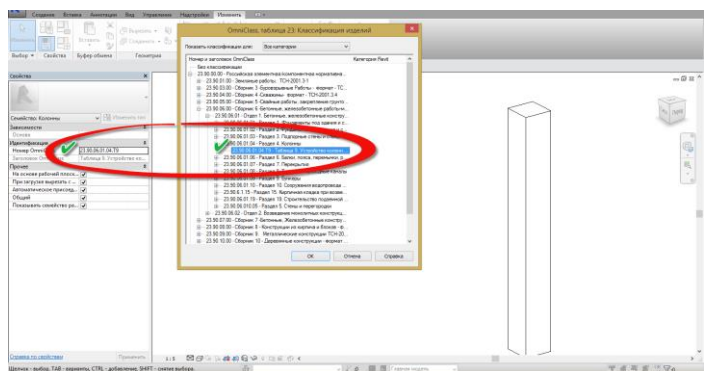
Создание Вставка Аннотации Вид Управление Надстройки Изменить

Выбор Свойства Буфер обмена Геометрия

Свойства

Семейство: Колонны Изменить тип

Зависимости
Основа
Идентификация
Номер OmniClass 23.30.06.01.04.70
Заголовок OmniClass Таблица 8. Устройство ко...
Прочее
На основе рабочей плоско...
При загрузке вырезать п...
Автоматически присоед...
Общий
Показывать семейство ра...

Справка по свойствам Применить

OmniClass, таблица 23: Классификация изделий

Показать классификацию для: Все категории

Номер и заголовок OmniClass Категория Revit
Без классификации
23.30.00.00 - Российская элементно-компонентная нормативна...
23.30.01.00 - Земляные работы . ТСН-2001.3-1
23.30.03.00 - Сборник 3 - Буровзрывные Работы - формат - ТС...
23.30.04.00 - Сборник 4 - Скважины - формат - ТСН-2001.3-4
23.30.05.00 - Сборник 5 - Свайные работы, закрепление грунто...
23.30.06.00 - Сборник 6 - Бетонные, железобетонные работы...
23.30.06.01 - Отдел 1. Бетонные, железобетонные констру...
23.30.06.01.01 - Раздел 1. Фундаменты под здания и с...
23.30.06.01.02 - Раздел 2. Ф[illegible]
23.30.06.01.03 - Раздел 3. Подземные стены и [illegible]
23.30.06.01.04 - Раздел 4. Колонны
23.30.06.01.04.70 - Таблица 8. Устройство колонн...
23.30.06.01.06 - Раздел 6. Балки, пояса, перемычки, р...
23.30.06.01.07 - Раздел 7. Перекрытия
23.30.06.01.08 - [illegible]
23.30.06.01.09 - Раздел 9. Бункеры
23.30.06.01.10 - Раздел 10. Сооружения водопровод...
23.30.6.1.15 - Раздел 15. Каркасные конструкции...
23.30.06.01.19 - Раздел 19. Строительство подземной...
23.30.06.010.05 - Раздел 5. Стены и перегородки
23.30.06.02 - Отдел 2. Возведение монолитных конструкц...
23.30.07.00 - Сборник 7 - Бетонные, Железобетонные констру...
23.30.08.00 - Сборник 8 - Конструкции из кирпича и блоков - ф...
23.30.09.00 - Сборник 9 - Металлические конструкции ТСН-20...
23.30.10.00 - Сборник 10 - Деревянные конструкции - формат...

ОК Отмена Справка

1:5

Щелчок - выбор, TAB - варианты, CTRL - добавление, SHIFT - снятие выбора.

Главная модель